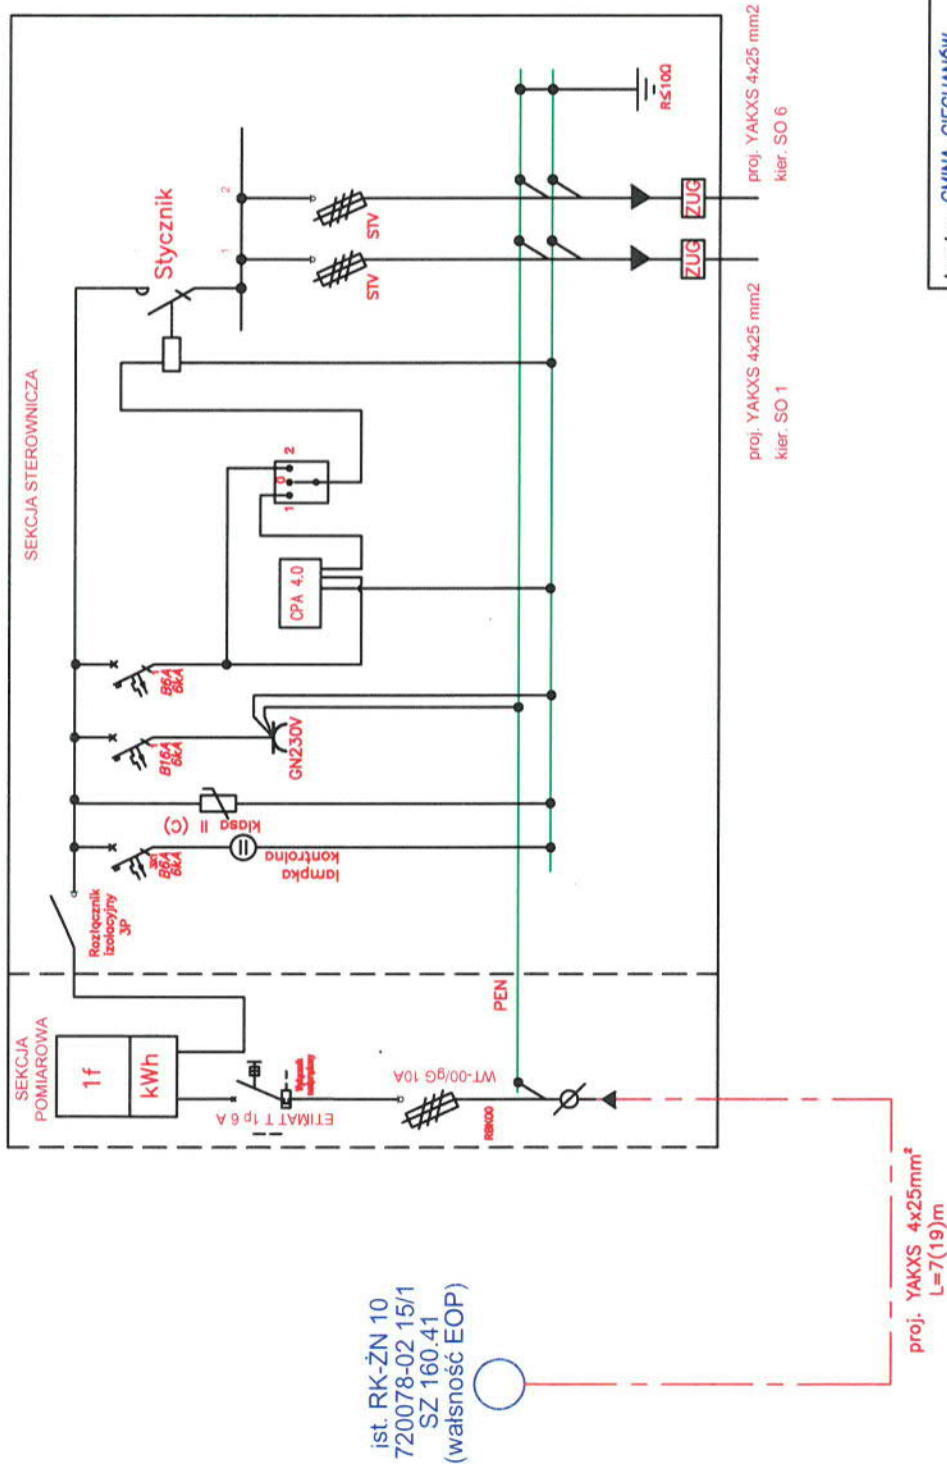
Stycznik

SEKCJA STEROWNICZA

SEKCJA POMIAROWA

1f

kWh

ETIMAT T 1p 6 A

WT-00/gG 10A

RBK00

PEN

Rozłącznik izolacyjny 3P

lampka kontrolna

klasa II (C)

B6A 6kA

B16A 6kA

B6A 6kA

GN230V

CPA 4.0

1 0 2

STV

STV

ZUG

ZUG

R≤10Ω

proj. YAKXS 4x25 mm2
kier. SO 6

proj. YAKXS 4x25 mm2
kier. SO 1

ist. RK-ŻN 10
720078-02 15/1
SZ 160.41
(własność EOP)

proj. YAKXS 4x25mm$^2$
L=7(19)m

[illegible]